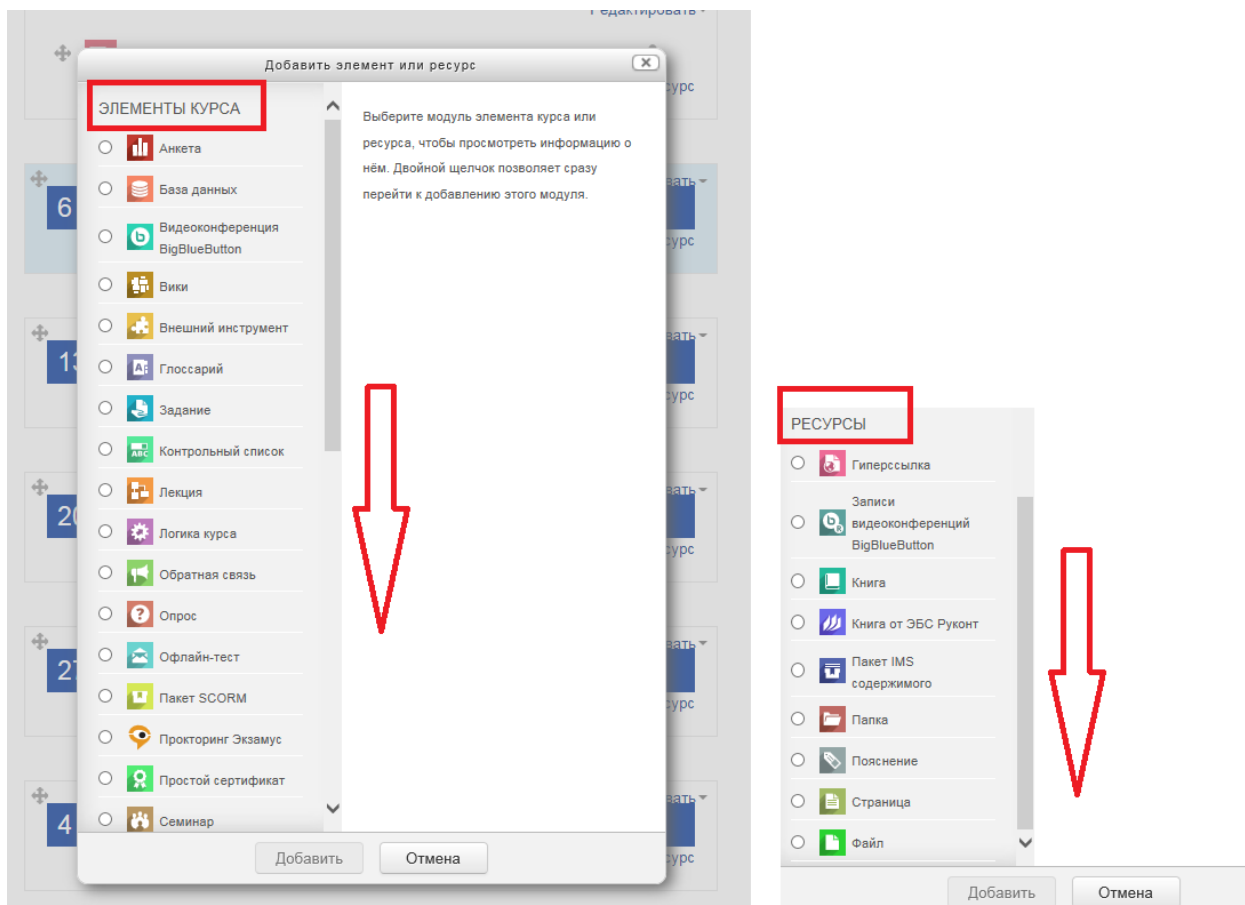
Редактировать

Добавить элемент или ресурс

ЭЛЕМЕНТЫ КУРСА

Анкета
База данных
Видеоконференция BigBlueButton
Вики
Внешний инструмент
Глоссарий
Задание
Контрольный список
Лекция
Логика курса
Обратная связь
Опрос
Офлайн-тест
Пакет SCORM
Прокторинг Экзамус
Простой сертификат
Семинар

Выберите модуль элемента курса или ресурса, чтобы просмотреть информацию о нём. Двойной щелчок позволяет сразу перейти к добавлению этого модуля.

Добавить
Отмена

РЕСУРСЫ

Гиперссылка
Записи видеоконференций BigBlueButton
Книга
Книга от ЭБС Руконт
Пакет IMS содержимого
Папка
Пояснение
Страница
Файл

Добавить
Отмена